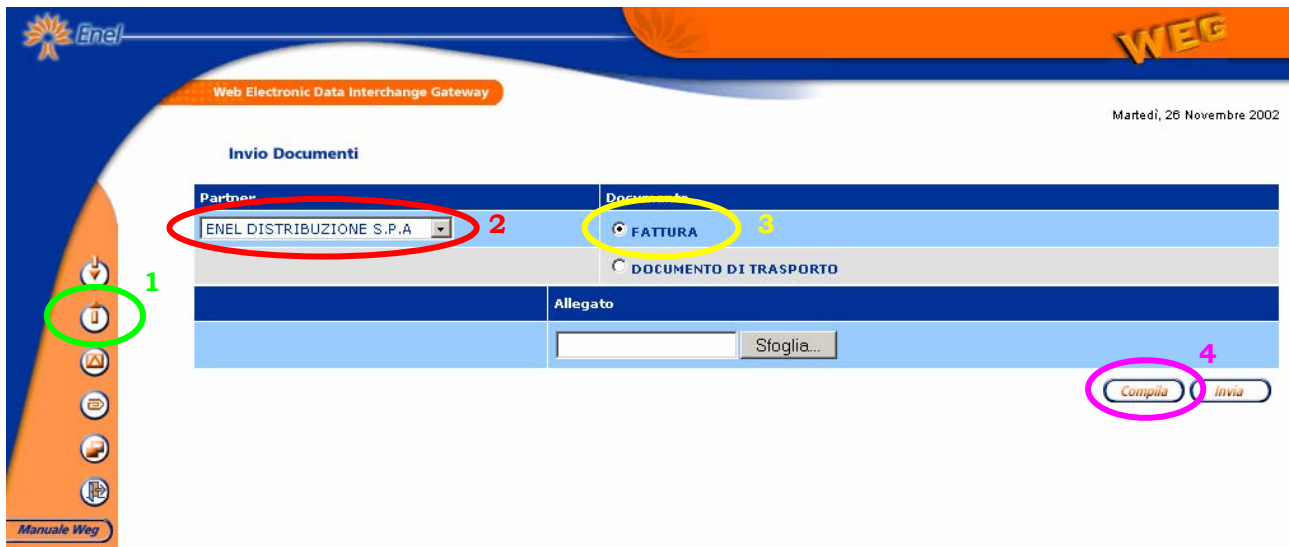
Enel

WEG

Web Electronic Data Interchange Gateway

Martedì, 26 Novembre 2002

Invio Documenti

| Partner | Documento |
|---|---|
| ENEL DISTRIBUZIONE S.P.A | FATTURA |
| | DOCUMENTO DI TRASPORTO |

| | Allegato |
|---|---|
| | Sfoglia... |

1

2

3

4

Compila

Invia

Manuale Weg